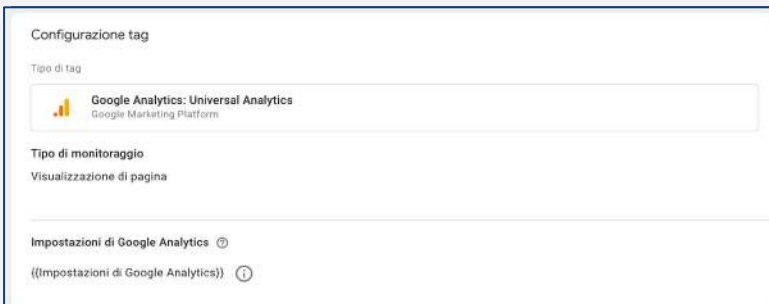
Configurazione tag

Tipo di tag

Google Analytics: Universal Analytics
Google Marketing Platform

Tipo di monitoraggio

Visualizzazione di pagina

Impostazioni di Google Analytics

{{Impostazioni di Google Analytics}}